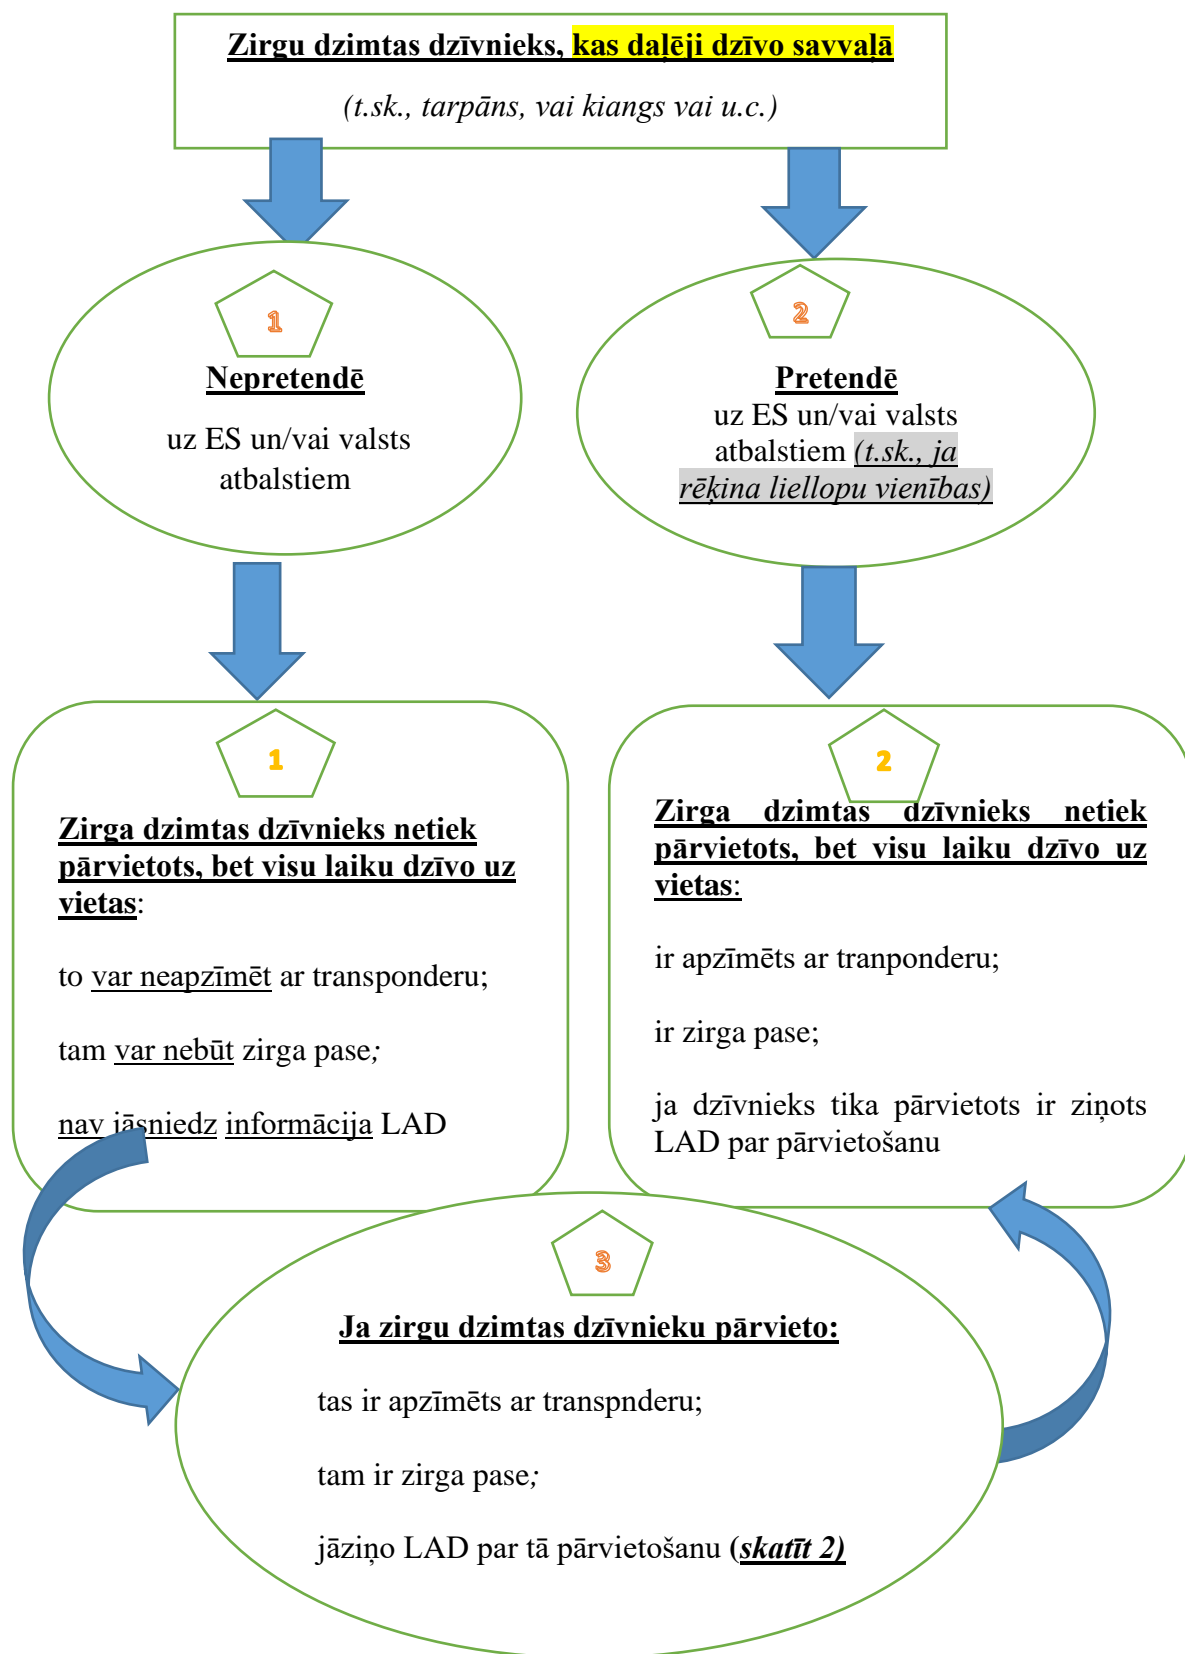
Zirgu dzimtas dzīvnieks, kas daļēji dzīvo savvaļā

(t.sk., tarpāns, vai kiangs vai u.c.)

1

Nepretendē

uz ES un/vai valsts atbalstiem

2

Pretendē

uz ES un/vai valsts atbalstiem (t.sk., ja rēķina liellopu vienības)

1

Zirga dzimtas dzīvnieks netiek pārvietots, bet visu laiku dzīvo uz vietas:

to var neapzīmēt ar transponderu;

tam var nebūt zirga pase;

nav jāsniedz informācija LAD

2

Zirga dzimtas dzīvnieks netiek pārvietots, bet visu laiku dzīvo uz vietas:

ir apzīmēts ar tranponderu;

ir zirga pase;

ja dzīvnieks tika pārvietots ir ziņots LAD par pārvietošanu

3

Ja zirgu dzimtas dzīvnieku pārvieto:

tas ir apzīmēts ar transpnderu;

tam ir zirga pase;

jāziņo LAD par tā pārvietošanu (skatīt 2)